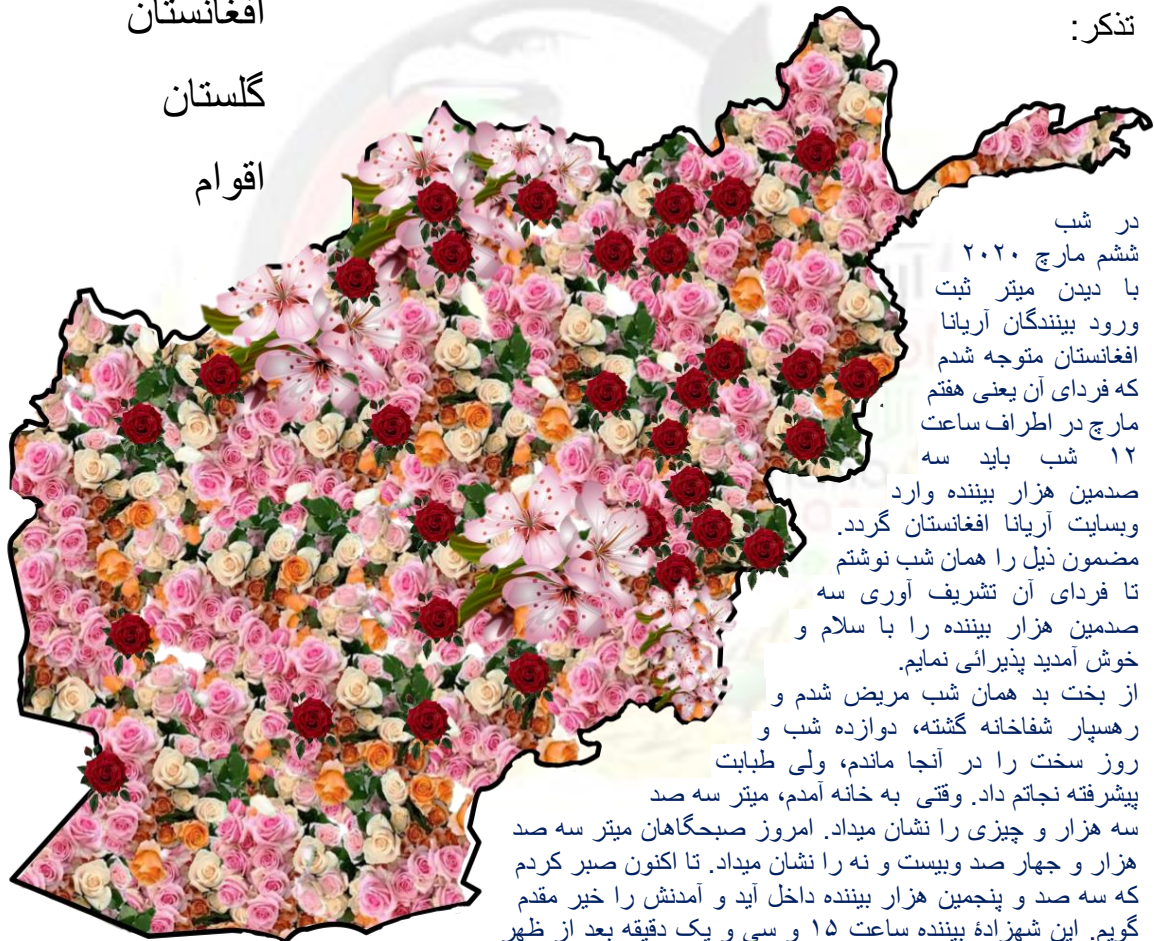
افغانستان

گلستان

اقوام

تذکر:

در شب ششم مارچ ۲۰۲۰ با دیدن میتر ثبت ورود بینندگان آریانا افغانستان متوجه شدم که فردای آن یعنی هفتم مارچ در اطراف ساعت ۱۲ شب باید سه صدمین هزار بیننده وارد وبسایت آریانا افغانستان گردد. مضمون ذیل را همان شب نوشتم تا فردای آن تشریف آوری سه صدمین هزار بیننده را با سلام و خوش آمدید پذیرائی نمایم.
از بخت بد همان شب مریض شدم و رهسپار شفاخانه گشته، دوازده شب و روز سخت را در آنجا ماندم، ولی طبابت پیشرفته نجاتم داد. وقتی به خانه آمدم، میتر سه صد سه هزار و چیزی را نشان میداد. امروز صبحگاهان میتر سه صد هزار و جهار صد وبیست و نه را نشان میداد. تا اکنون صبر کردم که سه صد و پنجمین هزار بیننده داخل آید و آمدنش را خیر مقدم گویم. این شهزادهٔ بیننده ساعت ۱۵ و سی و یک دقیقه بعد از ظهر